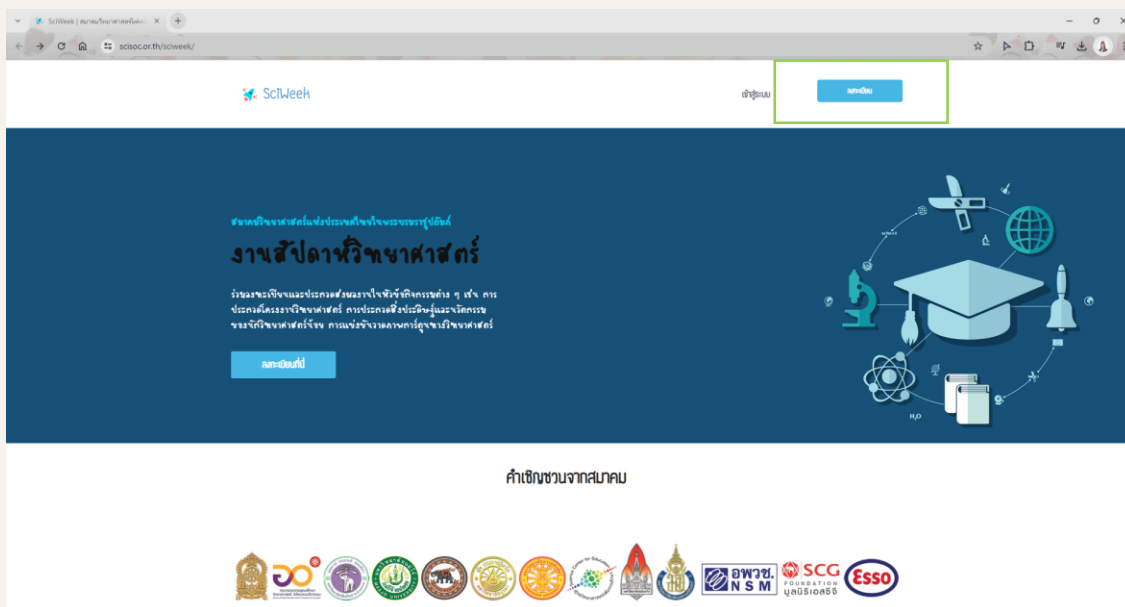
SciWeek | สมาคมวิทยาศาสตร์แห่ง

scisoc.or.th/sciweek/

SciWeek

เข้าสู่ระบบ

ลงทะเบียน

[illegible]

งานสัปดาห์วิทยาศาสตร์

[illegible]

ลงทะเบียนที่นี่

$H_2O$

คำเชิญชวนจากสมาคม

อพวช. NSM

SCG FOUNDATION มูลนิธิเอสซีจี

Esso